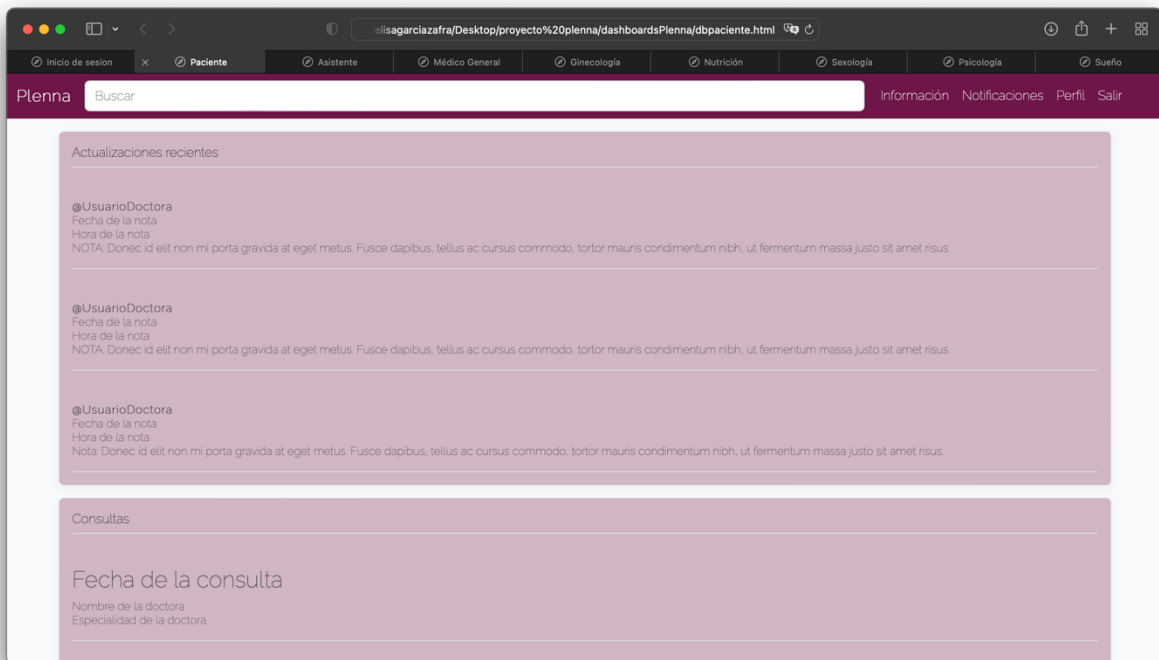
elisagarciazafra/Desktop/proyecto%20plenna/dashboardsPlenna/dbpaciente.html

Inicio de sesion | Paciente | Asistente | Médico General | Ginecología | Nutrición | Sexología | Psicología | Sueño

Plenna Buscar Información Notificaciones Perfil Salir

Actualizaciones recientes

@UsuarioDoctora
Fecha de la nota
Hora de la nota
NOTA: Donec id elit non mi porta gravida at eget metus. Fusce dapibus, tellus ac cursus commodo, tortor mauris condimentum nibh, ut fermentum massa justo sit amet risus.

@UsuarioDoctora
Fecha de la nota
Hora de la nota
NOTA: Donec id elit non mi porta gravida at eget metus. Fusce dapibus, tellus ac cursus commodo, tortor mauris condimentum nibh, ut fermentum massa justo sit amet risus.

@UsuarioDoctora
Fecha de la nota
Hora de la nota
Nota: Donec id elit non mi porta gravida at eget metus. Fusce dapibus, tellus ac cursus commodo, tortor mauris condimentum nibh, ut fermentum massa justo sit amet risus.

Consultas

Fecha de la consulta
Nombre de la doctora
Especialidad de la doctora